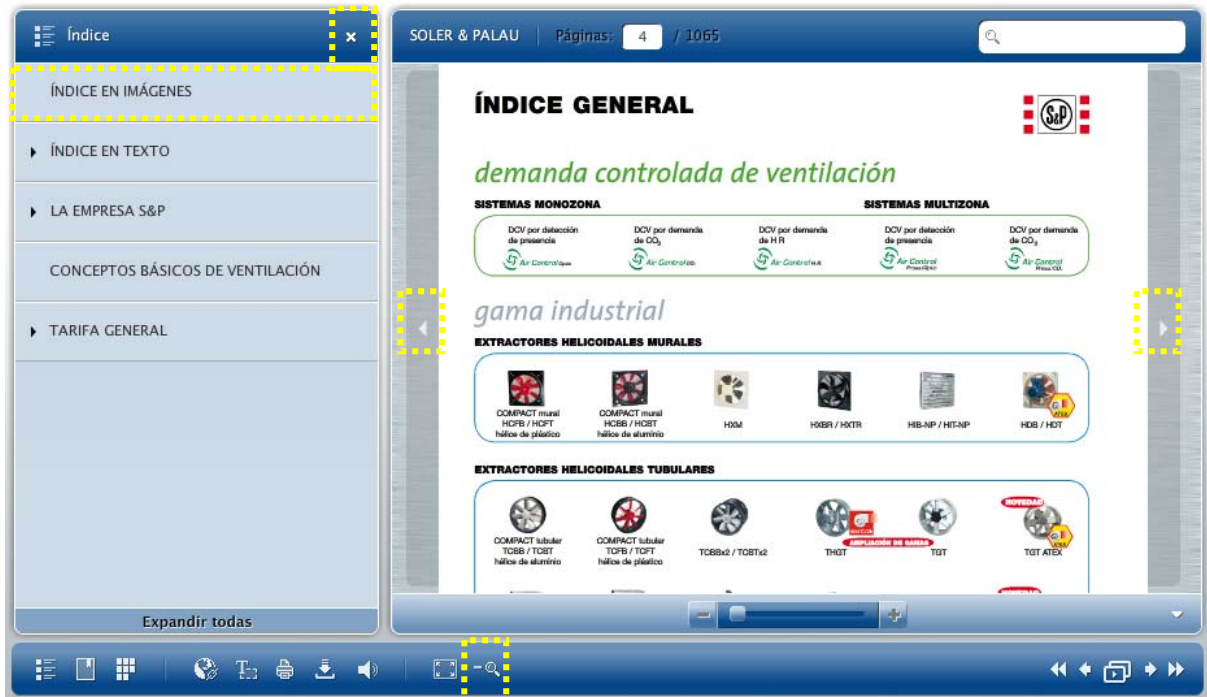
Índice

ÍNDICE EN IMÁGENES

ÍNDICE EN TEXTO

LA EMPRESA S&P

CONCEPTOS BÁSICOS DE VENTILACIÓN

TARIFA GENERAL

Expandir todas

SOLER & PALAU Páginas: 4 / 1065

ÍNDICE GENERAL

S&P

demanda controlada de ventilación

SISTEMAS MONOZONA

SISTEMAS MULTIZONA

DCV por detección de presencia

Air Control Opex

DCV por demanda de $CO_2$

Air Control $CO_2$

DCV por demanda de H R

Air Control H.R

DCV por detección de presencia

Air Control Press Opex

DCV por demanda de $CO_2$

Air Control Press $CO_2$

gama industrial

EXTRACTORES HELICOIDALES MURALES

COMPACT mural HCFB / HCFT hélice de plástico

COMPACT mural HCBB / HCBT hélice de aluminio

HXM

HXBR / HXTR

HIB-NP / HIT-NP

HDB / HDT

EXTRACTORES HELICOIDALES TUBULARES

COMPACT tubular TCBB / TCBT hélice de aluminio

COMPACT tubular TCFB / TCFT hélice de plástico

TCBBx2 / TCBTx2

THGT

AMPLIACIÓN DE GAMAS

TGT

NOVEDAD

TGT ATEX